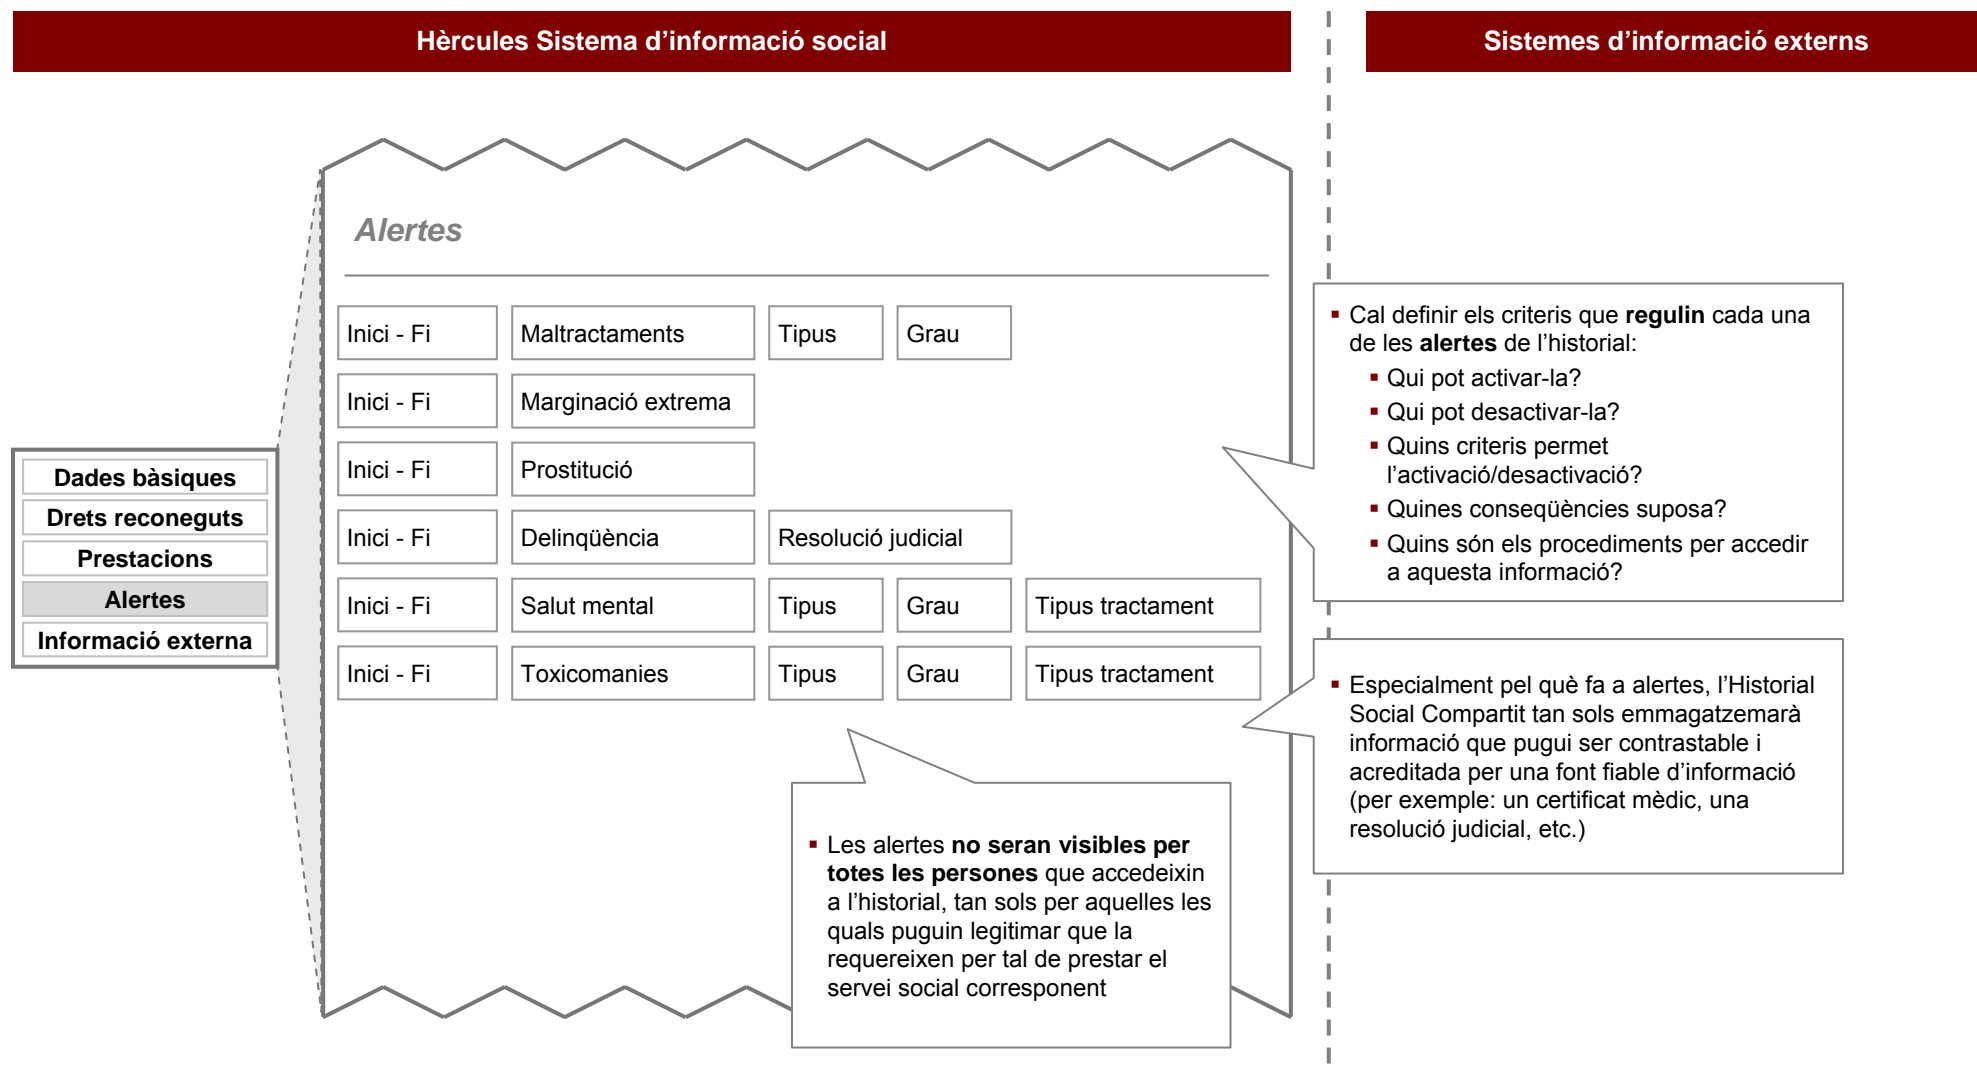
Hèrcules Sistema d'informació social

Sistemes d'informació externs

Dades bàsiques
Drets reconeguts
Prestacions
Alertes
Informació externa

Alertes

| Inici - Fi | Maltractaments | Tipus | Grau | |
|---|---|---|---|---|
| Inici - Fi | Marginació extrema | | | |
| Inici - Fi | Prostitució | | | |
| Inici - Fi | Delinqüència | Resolució judicial | | |
| Inici - Fi | Salut mental | Tipus | Grau | Tipus tractament |
| Inici - Fi | Toxicomanies | Tipus | Grau | Tipus tractament |

▪ Les alertes **no seran visibles per totes les persones** que accedeixin a l'historial, tan sols per aquelles les quals puguin legitimar que la requereixen per tal de prestar el servei social corresponent

▪ Cal definir els criteris que **regulin** cada una de les **alertes** de l'historial:
▪ Qui pot activar-la?
▪ Qui pot desactivar-la?
▪ Quins criteris permet l'activació/desactivació?
▪ Quines conseqüències suposa?
▪ Quins són els procediments per accedir a aquesta informació?

▪ Especialment pel què fa a alertes, l'Historial Social Compartit tan sols emmagatzemarà informació que pugui ser contrastable i acreditada per una font fiable d'informació (per exemple: un certificat mèdic, una resolució judicial, etc.)